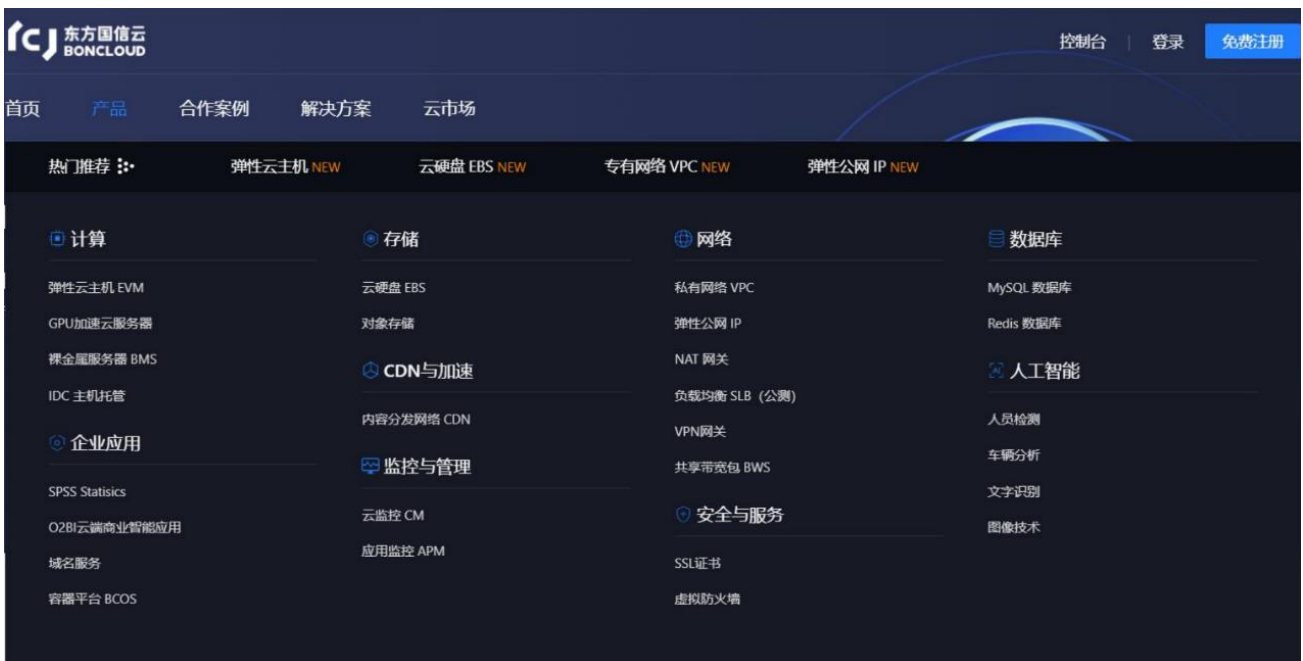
东方国信云
BONCLOUD

控制台 | 登录 免费注册

首页 产品 合作案例 解决方案 云市场

热门推荐 弹性云主机 NEW 云硬盘 EBS NEW 专有网络 VPC NEW 弹性公网 IP NEW

计算
弹性云主机 EVM
GPU加速云服务器
裸金属服务器 BMS
IDC 主机托管

企业应用
SPSS Statisics
O2BI云端商业智能应用
域名服务
容器平台 BCOS

存储
云硬盘 EBS
对象存储

CDN与加速
内容分发网络 CDN

监控与管理
云监控 CM
应用监控 APM

网络
私有网络 VPC
弹性公网 IP
NAT 网关
负载均衡 SLB（公测）
VPN网关
共享带宽包 BWS

安全与服务
SSL证书
虚拟防火墙

数据库
MySQL 数据库
Redis 数据库

人工智能
人员检测
车辆分析
文字识别
图像技术